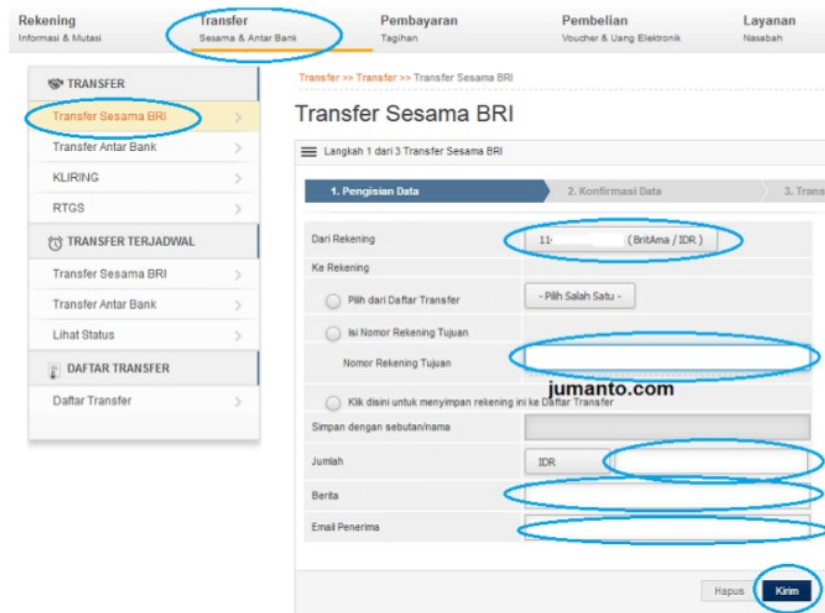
Rekening
Informasi & Mutasi

Transfer
Sesama & Antar Bank

Pembayaran
Tagihan

Pembelian
Voucher & Uang Elektronik

Layanan
Nasabah

TRANSFER
Transfer Sesama BRI
Transfer Antar Bank
KLIRING
RTGS

TRANSFER TERJADWAL
Transfer Sesama BRI
Transfer Antar Bank
Lihat Status

DAFTAR TRANSFER
Daftar Transfer

Transfer >> Transfer >> Transfer Sesama BRI

Transfer Sesama BRI

Langkah 1 dari 3 Transfer Sesama BRI

1. Pengisian Data
2. Konfirmasi Data
3. Trans

Dari Rekening
11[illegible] (BritAma / IDR )
Ke Rekening
Pilih dari Daftar Transfer
- Pilih Salah Satu -
Isi Nomor Rekening Tujuan
Nomor Rekening Tujuan
jumanto.com
Klik disini untuk menyimpan rekening ini ke Daftar Transfer
Simpan dengan sebutan/nama
Jumlah
IDR
Berita
Email Penerima

Hapus
Kirim